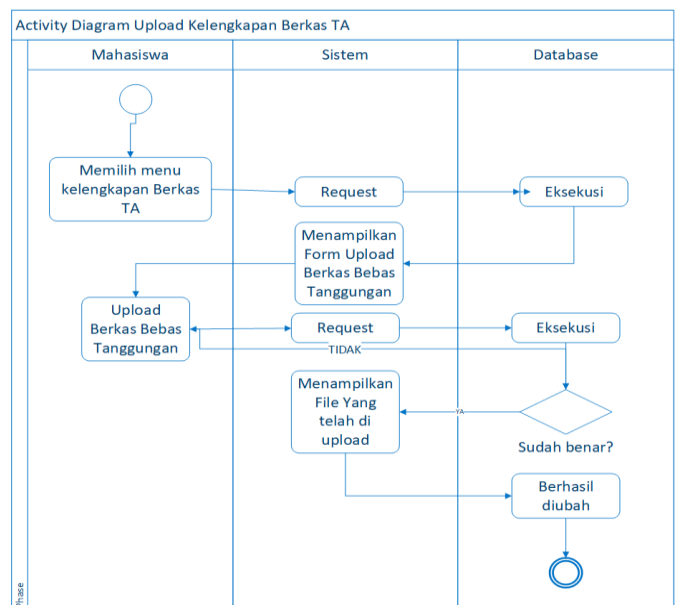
Activity Diagram Upload Kelengkapan Berkas TA

Mahasiswa

Sistem

Database

Memilih menu kelengkapan Berkas TA

Request

Eksekusi

Menampilkan Form Upload Berkas Bebas Tanggungan

Upload Berkas Bebas Tanggungan

Request

Eksekusi

TIDAK

Menampilkan File Yang telah di upload

YA

Sudah benar?

Berhasil diubah

Phase